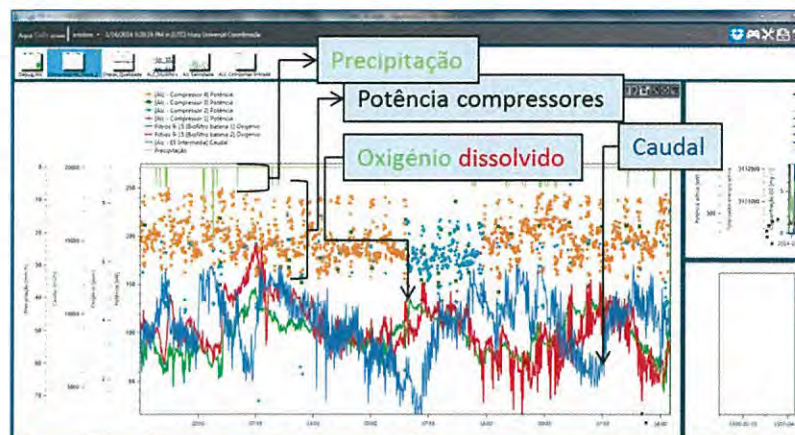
Precipitação

Potência compressores

Oxigénio dissolvido

Caudal

[AL - Compressor 4] Potência
[AL - Compressor 3] Potência
[AL - Compressor 2] Potência
[AL - Compressor 1] Potência
Filtros B - [5 (Biofiltro bateria 1] Oxigénio
Filtros B - [5 (Biofiltro bateria 2] Oxigénio
[AL - EE Intermédia] Caudal
Precipitação